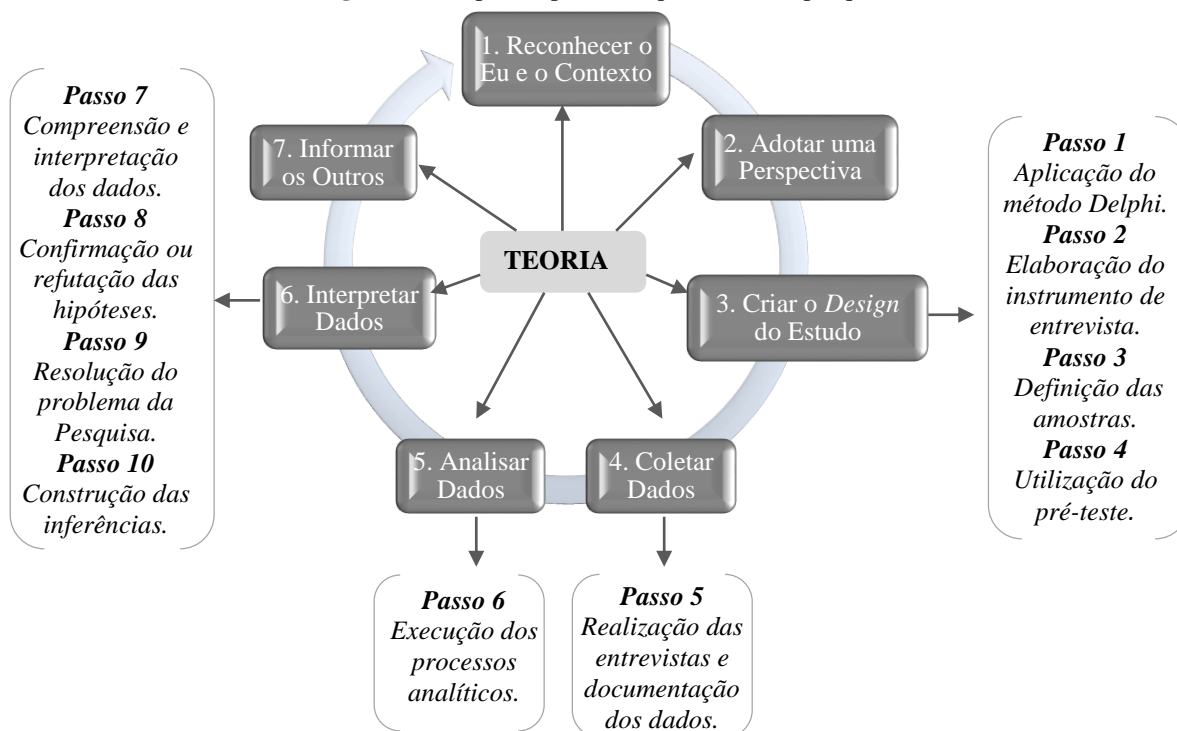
1. Reconhecer o Eu e o Contexto

2. Adotar uma Perspectiva

3. Criar o *Design* do Estudo

4. Coletar Dados

5. Analisar Dados

6. Interpretar Dados

7. Informar os Outros

TEORIA

***Passo 1***
*Aplicação do método Delphi.*
***Passo 2***
*Elaboração do instrumento de entrevista.*
***Passo 3***
*Definição das amostras.*
***Passo 4***
*Utilização do pré-teste.*

***Passo 5***
*Realização das entrevistas e documentação dos dados.*

***Passo 6***
*Execução dos processos analíticos.*

***Passo 7***
*Compreensão e interpretação dos dados.*
***Passo 8***
*Confirmação ou refutação das hipóteses.*
***Passo 9***
*Resolução do problema da Pesquisa.*
***Passo 10***
*Construção das inferências.*